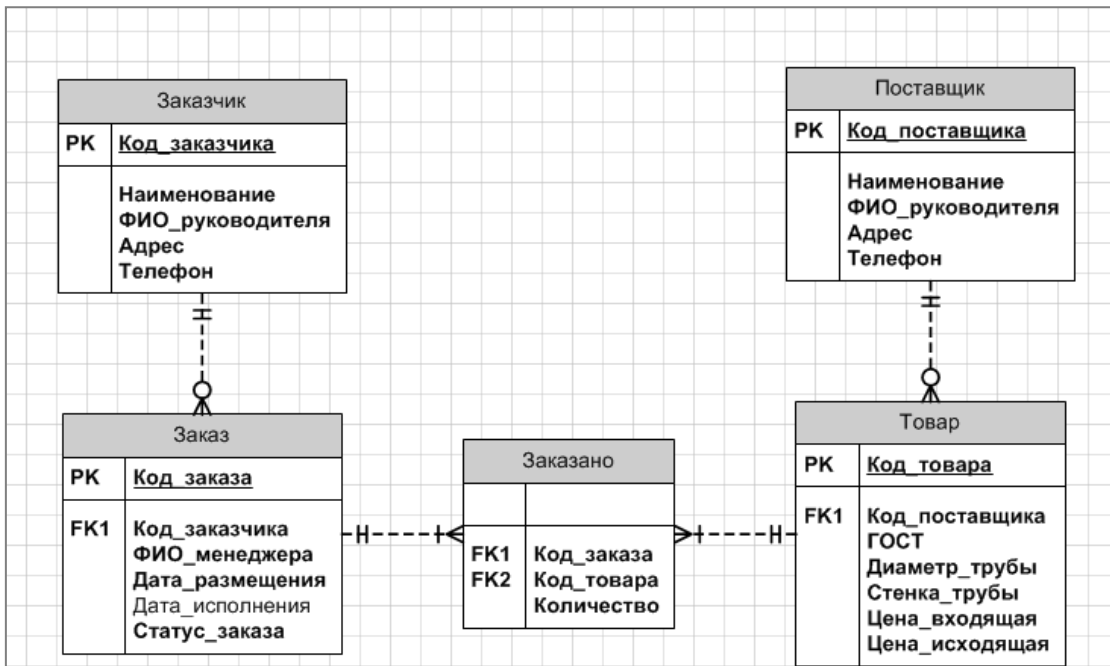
Заказчик

| PK | Код_заказчика |
|---|---|
| | Наименование ФИО_руководителя Адрес Телефон |

Поставщик

| PK | Код_поставщика |
|---|---|
| | Наименование ФИО_руководителя Адрес Телефон |

Заказ

| PK | Код_заказа |
|---|---|
| FK1 | Код_заказчика ФИО_менеджера Дата_размещения Дата_исполнения Статус_заказа |

Заказано

| | |
|---|---|
| FK1 FK2 | Код_заказа Код_товара Количество |

Товар

| PK | Код_товара |
|---|---|
| FK1 | Код_поставщика ГОСТ Диаметр_трубы Стенка_трубы Цена_входящая Цена_исходящая |